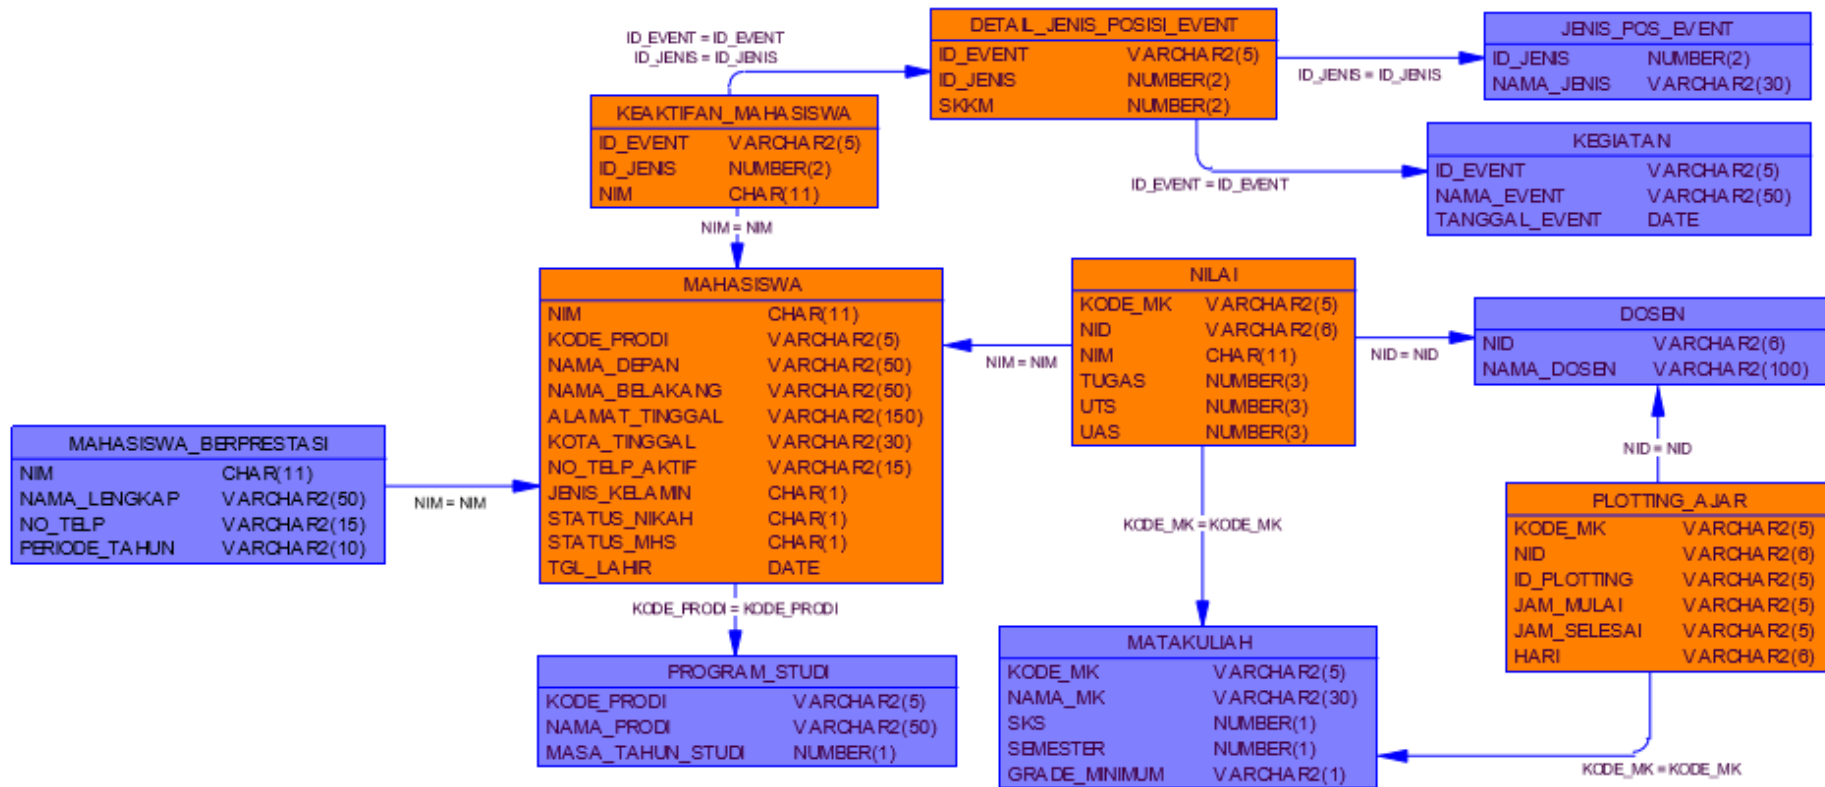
ID_EVENT = ID_EVENT
ID_JENIS = ID_JENIS

DETAIL_JENIS_POSISI_EVENT
| ID_EVENT | VARCHAR2(5) |
|---|---|
| ID_JENIS | NUMBER(2) |
| SKKM | NUMBER(2) |

JENIS_POS_EVENT
| ID_JENIS | NUMBER(2) |
|---|---|
| NAMA_JENIS | VARCHAR2(30) |

ID_JENIS = ID_JENIS

KEAKTIFAN_MAHASISWA
| ID_EVENT | VARCHAR2(5) |
|---|---|
| ID_JENIS | NUMBER(2) |
| NIM | CHAR(11) |

KEGIATAN
| ID_EVENT | VARCHAR2(5) |
|---|---|
| NAMA_EVENT | VARCHAR2(50) |
| TANGGAL_EVENT | DATE |

ID_EVENT = ID_EVENT

NIM = NIM

MAHASISWA
| NIM | CHAR(11) |
|---|---|
| KODE_PRODI | VARCHAR2(5) |
| NAMA_DEPAN | VARCHAR2(50) |
| NAMA_BELAKANG | VARCHAR2(50) |
| ALAMAT_TINGGAL | VARCHAR2(150) |
| KOTA_TINGGAL | VARCHAR2(30) |
| NO_TELP_AKTIF | VARCHAR2(15) |
| JENIS_KELAMIN | CHAR(1) |
| STATUS_NIKAH | CHAR(1) |
| STATUS_MHS | CHAR(1) |
| TGL_LAHIR | DATE |

NILAI
| KODE_MK | VARCHAR2(5) |
|---|---|
| NID | VARCHAR2(6) |
| NIM | CHAR(11) |
| TUGAS | NUMBER(3) |
| UTS | NUMBER(3) |
| UAS | NUMBER(3) |

NIM = NIM

DOSEN
| NID | VARCHAR2(6) |
|---|---|
| NAMA_DOSEN | VARCHAR2(100) |

NID = NID

NID = NID

MAHASISWA_BERPRESTASI
| NIM | CHAR(11) |
|---|---|
| NAMA_LENGKAP | VARCHAR2(50) |
| NO_TELP | VARCHAR2(15) |
| PERIODE_TAHUN | VARCHAR2(10) |

NIM = NIM

KODE_MK = KODE_MK

PLOTTING_AJAR
| KODE_MK | VARCHAR2(5) |
|---|---|
| NID | VARCHAR2(6) |
| ID_PLOTTING | VARCHAR2(5) |
| JAM_MULAI | VARCHAR2(5) |
| JAM_SELESAI | VARCHAR2(5) |
| HARI | VARCHAR2(6) |

KODE_PRODI = KODE_PRODI

PROGRAM_STUDI
| KODE_PRODI | VARCHAR2(5) |
|---|---|
| NAMA_PRODI | VARCHAR2(50) |
| MASA_TAHUN_STUDI | NUMBER(1) |

MATAKULIAH
| KODE_MK | VARCHAR2(5) |
|---|---|
| NAMA_MK | VARCHAR2(30) |
| SKS | NUMBER(1) |
| SEMESTER | NUMBER(1) |
| GRADE_MINIMUM | VARCHAR2(1) |

KODE_MK = KODE_MK